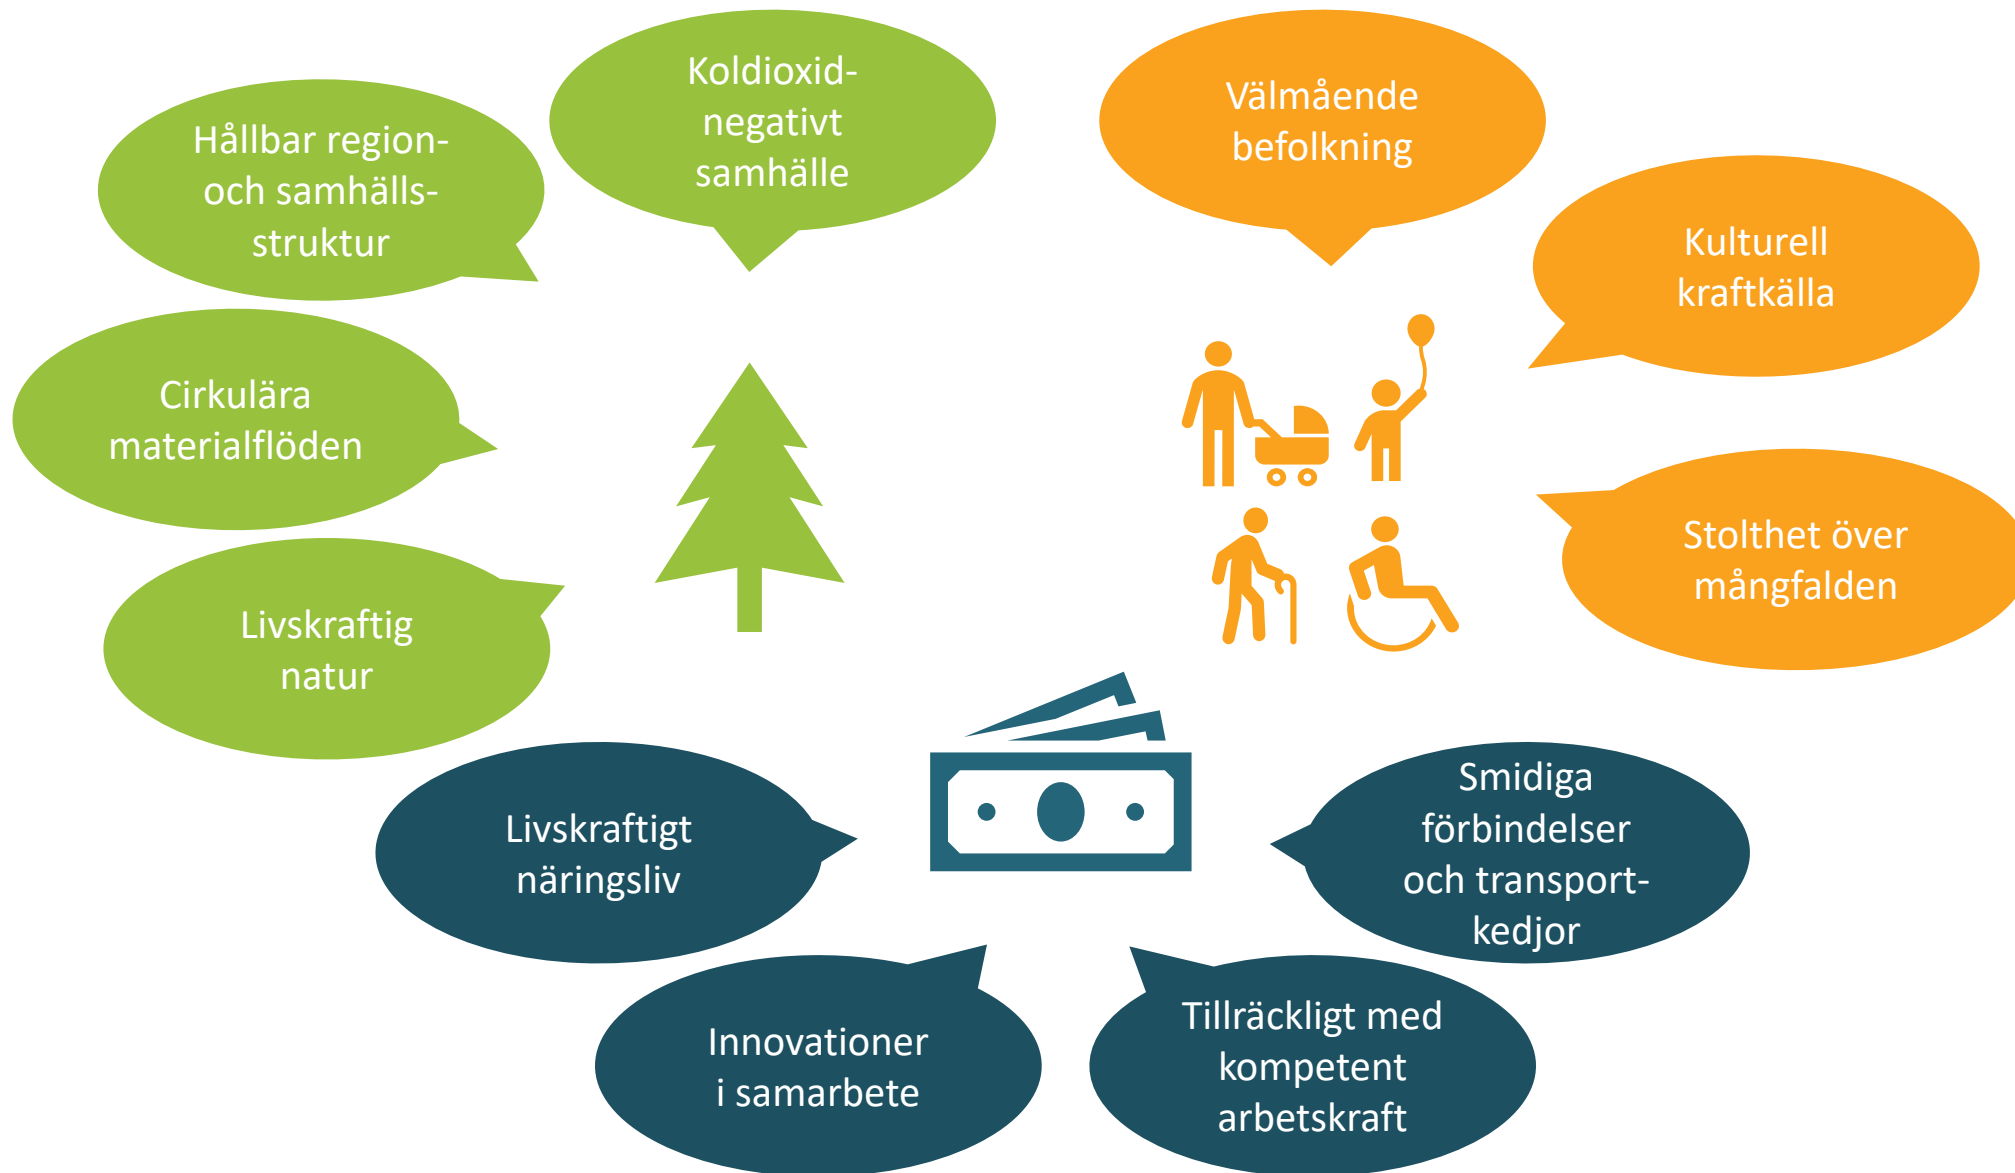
Hållbar region- och samhällsstruktur

Koldioxid-negativt samhälle

Välmående befolkning

Kulturell kraftkälla

Cirkulära materialflöden

Livskraftig natur

Stolthet över mångfalden

Livskraftigt näringsliv

Smidiga förbindelser och transport-kedjor

Innovationer i samarbete

Tillräckligt med kompetent arbetskraft